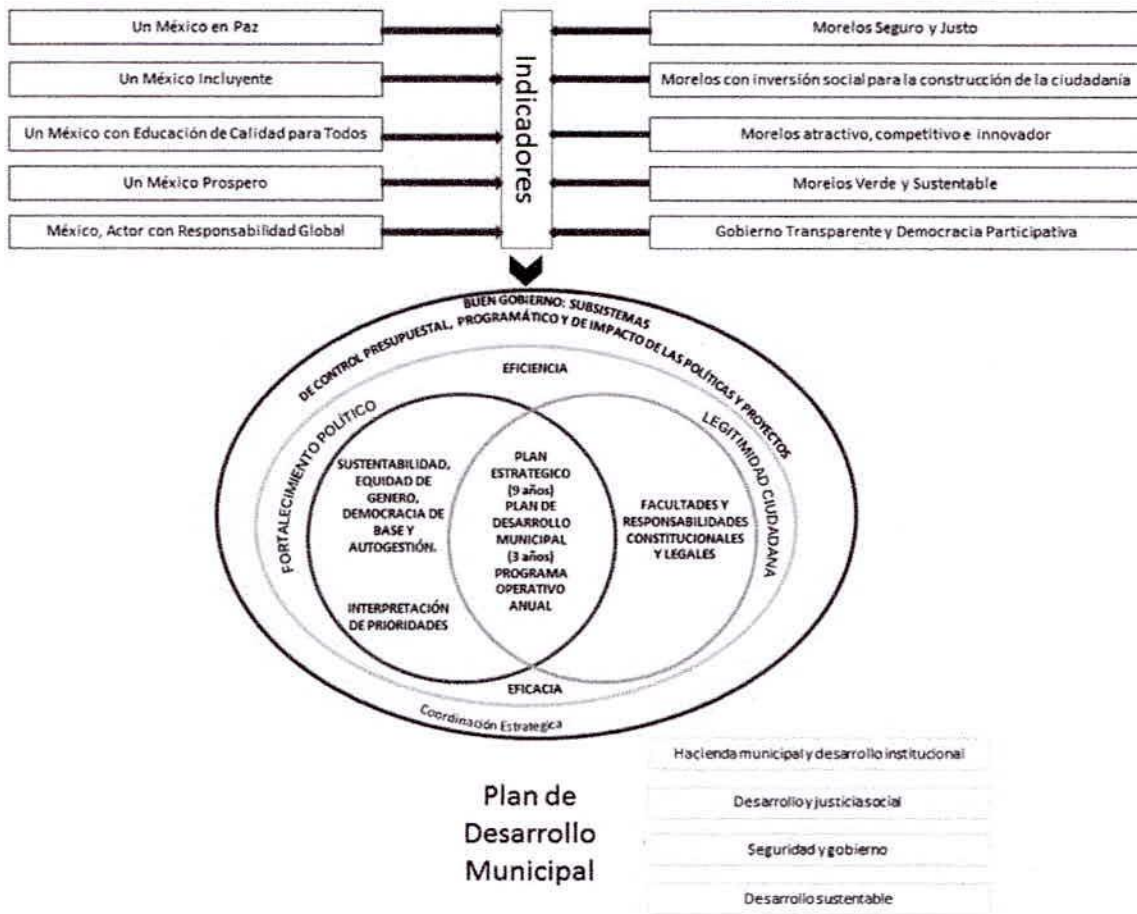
Un México en Paz

Un México Incluyente

Un México con Educación de Calidad para Todos

Un México Prospero

México, Actor con Responsabilidad Global

Indicadores

Morelos Seguro y Justo

Morelos con inversión social para la construcción de la ciudadanía

Morelos atractivo, competitivo e innovador

Morelos Verde y Sustentable

Gobierno Transparente y Democracia Participativa

BUEN GOBIERNO: SUBSISTEMAS DE CONTROL PRESUPUESTAL, PROGRAMÁTICO Y DE IMPACTO DE LAS POLÍTICAS Y PROYECTOS

EFICIENCIA

FORTALECIMIENTO POLÍTICO

LEGITIMIDAD CIUDADANA

SUSTENTABILIDAD, EQUIDAD DE GENERO, DEMOCRACIA DE BASE Y AUTOGESTIÓN.

INTERPRETACIÓN DE PRIORIDADES

PLAN ESTRATEGICO (9 años) PLAN DE DESARROLLO MUNICIPAL (3 años) PROGRAMA OPERATIVO ANUAL

FACULTADES Y RESPONSABILIDADES CONSTITUCIONALES Y LEGALES

EFICACIA

Coordinación Estrategica

Plan de Desarrollo Municipal

Hacienda municipal y desarrollo institucional

Desarrollo y justicia social

Seguridad y gobierno

Desarrollo sustentable